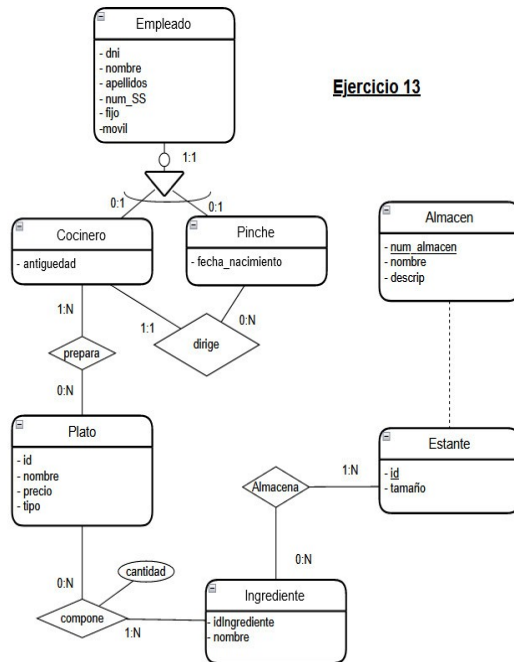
Empleado
- dni
- nombre
- apellidos
- num_SS
- fijo
-movil

Ejercicio 13

1:1
0:1
0:1

Cocinero
- antiguedad

Pinche
- fecha_nacimiento

Almacen
- num_almacen
- nombre
- descrip

1:N
prepara
0:N
1:1
dirige
0:N

Plato
- id
- nombre
- precio
- tipo

Estante
- id
- tamaño

1:N
Almacena
0:N

cantidad
0:N
compone
1:N

Ingrediente
- idIngrediente
- nombre